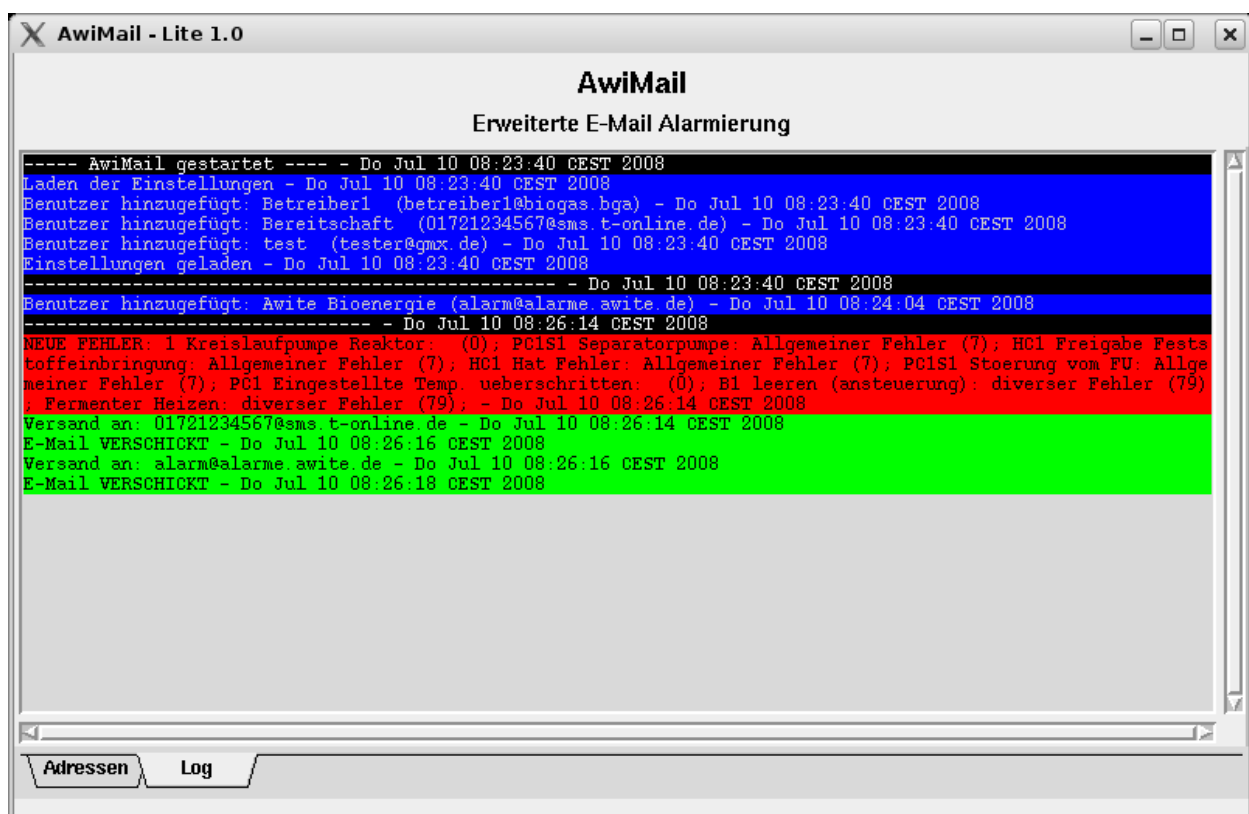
AwiMail - Lite 1.0

AwiMail

Erweiterte E-Mail Alarmierung

----- AwiMail gestartet ---- - Do Jul 10 08:23:40 CEST 2008
Laden der Einstellungen - Do Jul 10 08:23:40 CEST 2008
Benutzer hinzugefügt: Betreiber1 (betreiber1@biogas.bga) - Do Jul 10 08:23:40 CEST 2008
Benutzer hinzugefügt: Bereitschaft (01721234567@sms.t-online.de) - Do Jul 10 08:23:40 CEST 2008
Benutzer hinzugefügt: test (tester@gmx.de) - Do Jul 10 08:23:40 CEST 2008
Einstellungen geladen - Do Jul 10 08:23:40 CEST 2008
---------------------------------------------- - Do Jul 10 08:23:40 CEST 2008
Benutzer hinzugefügt: Awite Bioenergie (alarm@alarme.awite.de) - Do Jul 10 08:24:04 CEST 2008
------------------------------ - Do Jul 10 08:26:14 CEST 2008
NEUE FEHLER: 1 Kreislaufpumpe Reaktor: (0); PC1S1 Separatorpumpe: Allgemeiner Fehler (7); HC1 Freigabe Feststoffeinbringung: Allgemeiner Fehler (7); HC1 Hat Fehler: Allgemeiner Fehler (7); PC1S1 Stoerung vom FU: Allgemeiner Fehler (7); PC1 Eingestellte Temp. ueberschritten: (0); B1 leeren (ansteuerung): diverser Fehler (79); Fermenter Heizen: diverser Fehler (79); - Do Jul 10 08:26:14 CEST 2008
Versand an: 01721234567@sms.t-online.de - Do Jul 10 08:26:14 CEST 2008
E-Mail VERSCHICKT - Do Jul 10 08:26:16 CEST 2008
Versand an: alarm@alarme.awite.de - Do Jul 10 08:26:16 CEST 2008
E-Mail VERSCHICKT - Do Jul 10 08:26:18 CEST 2008

Adressen
Log